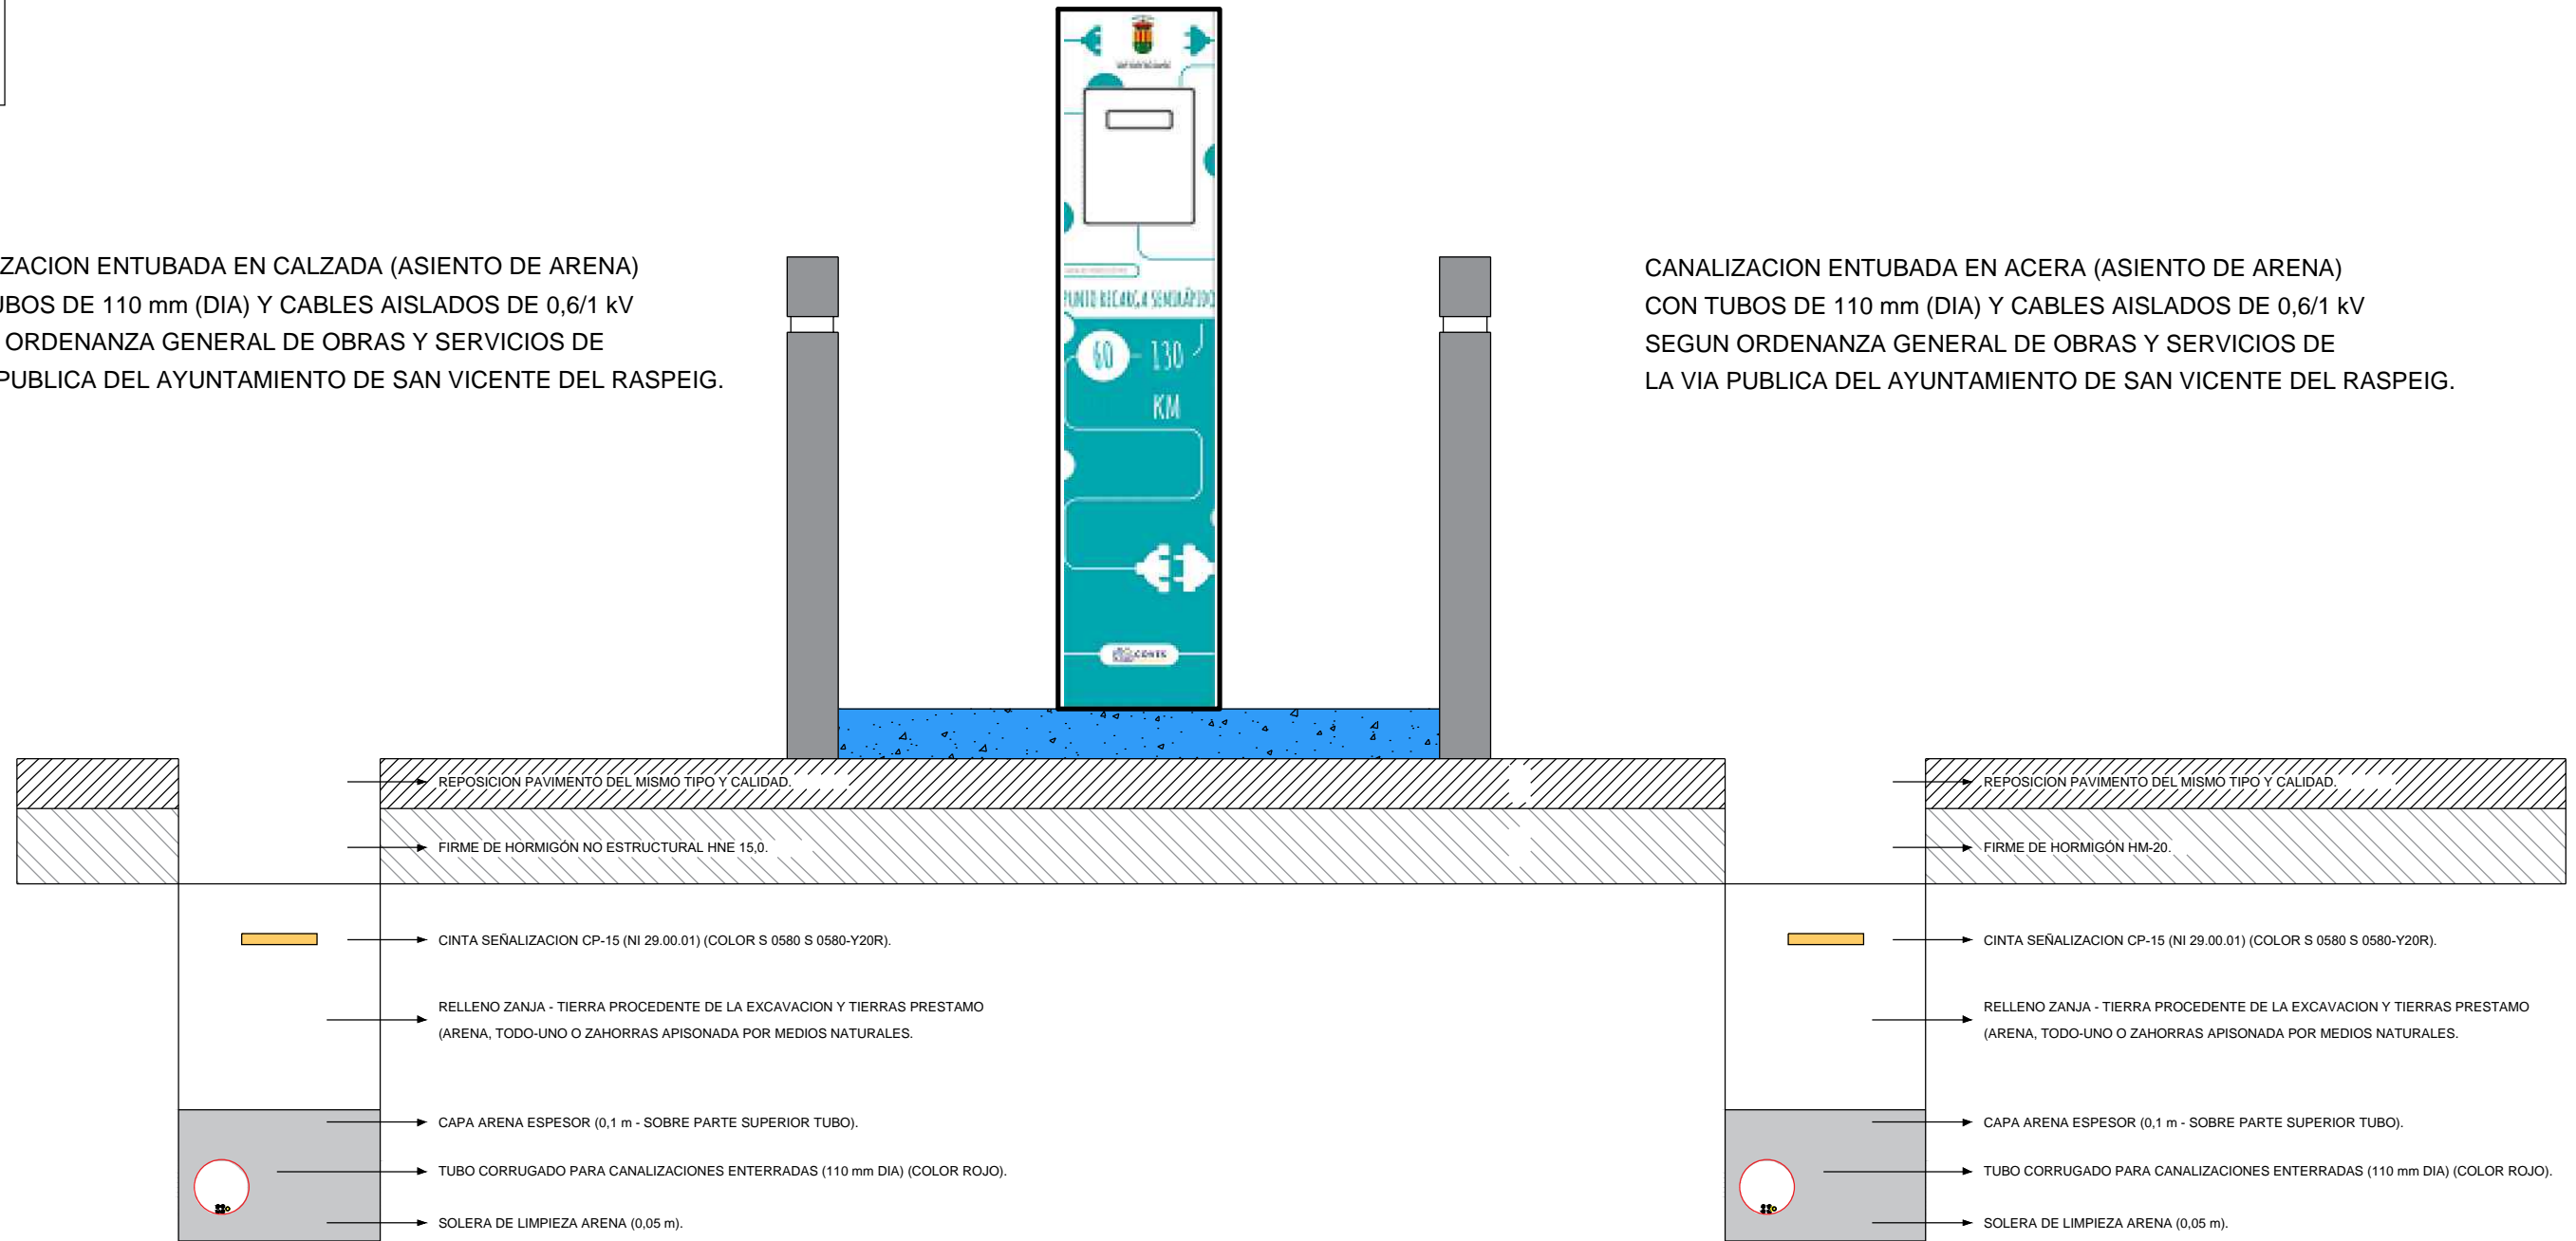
ZACION ENTUBADA EN CALZADA (ASIENTO DE ARENA)
JBOS DE 110 mm (DIA) Y CABLES AISLADOS DE 0,6/1 kV
ORDENANZA GENERAL DE OBRAS Y SERVICIOS DE
PUBLICA DEL AYUNTAMIENTO DE SAN VICENTE DEL RASPEIG.

PUNTO RECARGA SEMIRÁPIDO

60 - 130 KM

CANALIZACION ENTUBADA EN ACERA (ASIENTO DE ARENA)
CON TUBOS DE 110 mm (DIA) Y CABLES AISLADOS DE 0,6/1 kV
SEGUN ORDENANZA GENERAL DE OBRAS Y SERVICIOS DE
LA VIA PUBLICA DEL AYUNTAMIENTO DE SAN VICENTE DEL RASPEIG.

REPOSICION PAVIMENTO DEL MISMO TIPO Y CALIDAD.

FIRME DE HORMIGÓN NO ESTRUCTURAL HNE 15,0.

CINTA SEÑALIZACION CP-15 (NI 29.00.01) (COLOR S 0580 S 0580-Y20R).

RELLENO ZANJA - TIERRA PROCEDENTE DE LA EXCAVACION Y TIERRAS PRESTAMO
(ARENA, TODO-UNO O ZAHORRAS APISONADA POR MEDIOS NATURALES.

CAPA ARENA ESPESOR (0,1 m - SOBRE PARTE SUPERIOR TUBO).

TUBO CORRUGADO PARA CANALIZACIONES ENTERRADAS (110 mm DIA) (COLOR ROJO).

SOLERA DE LIMPIEZA ARENA (0,05 m).

REPOSICION PAVIMENTO DEL MISMO TIPO Y CALIDAD.

FIRME DE HORMIGÓN HM-20.

CINTA SEÑALIZACION CP-15 (NI 29.00.01) (COLOR S 0580 S 0580-Y20R).

RELLENO ZANJA - TIERRA PROCEDENTE DE LA EXCAVACION Y TIERRAS PRESTAMO
(ARENA, TODO-UNO O ZAHORRAS APISONADA POR MEDIOS NATURALES.

CAPA ARENA ESPESOR (0,1 m - SOBRE PARTE SUPERIOR TUBO).

TUBO CORRUGADO PARA CANALIZACIONES ENTERRADAS (110 mm DIA) (COLOR ROJO).

SOLERA DE LIMPIEZA ARENA (0,05 m).